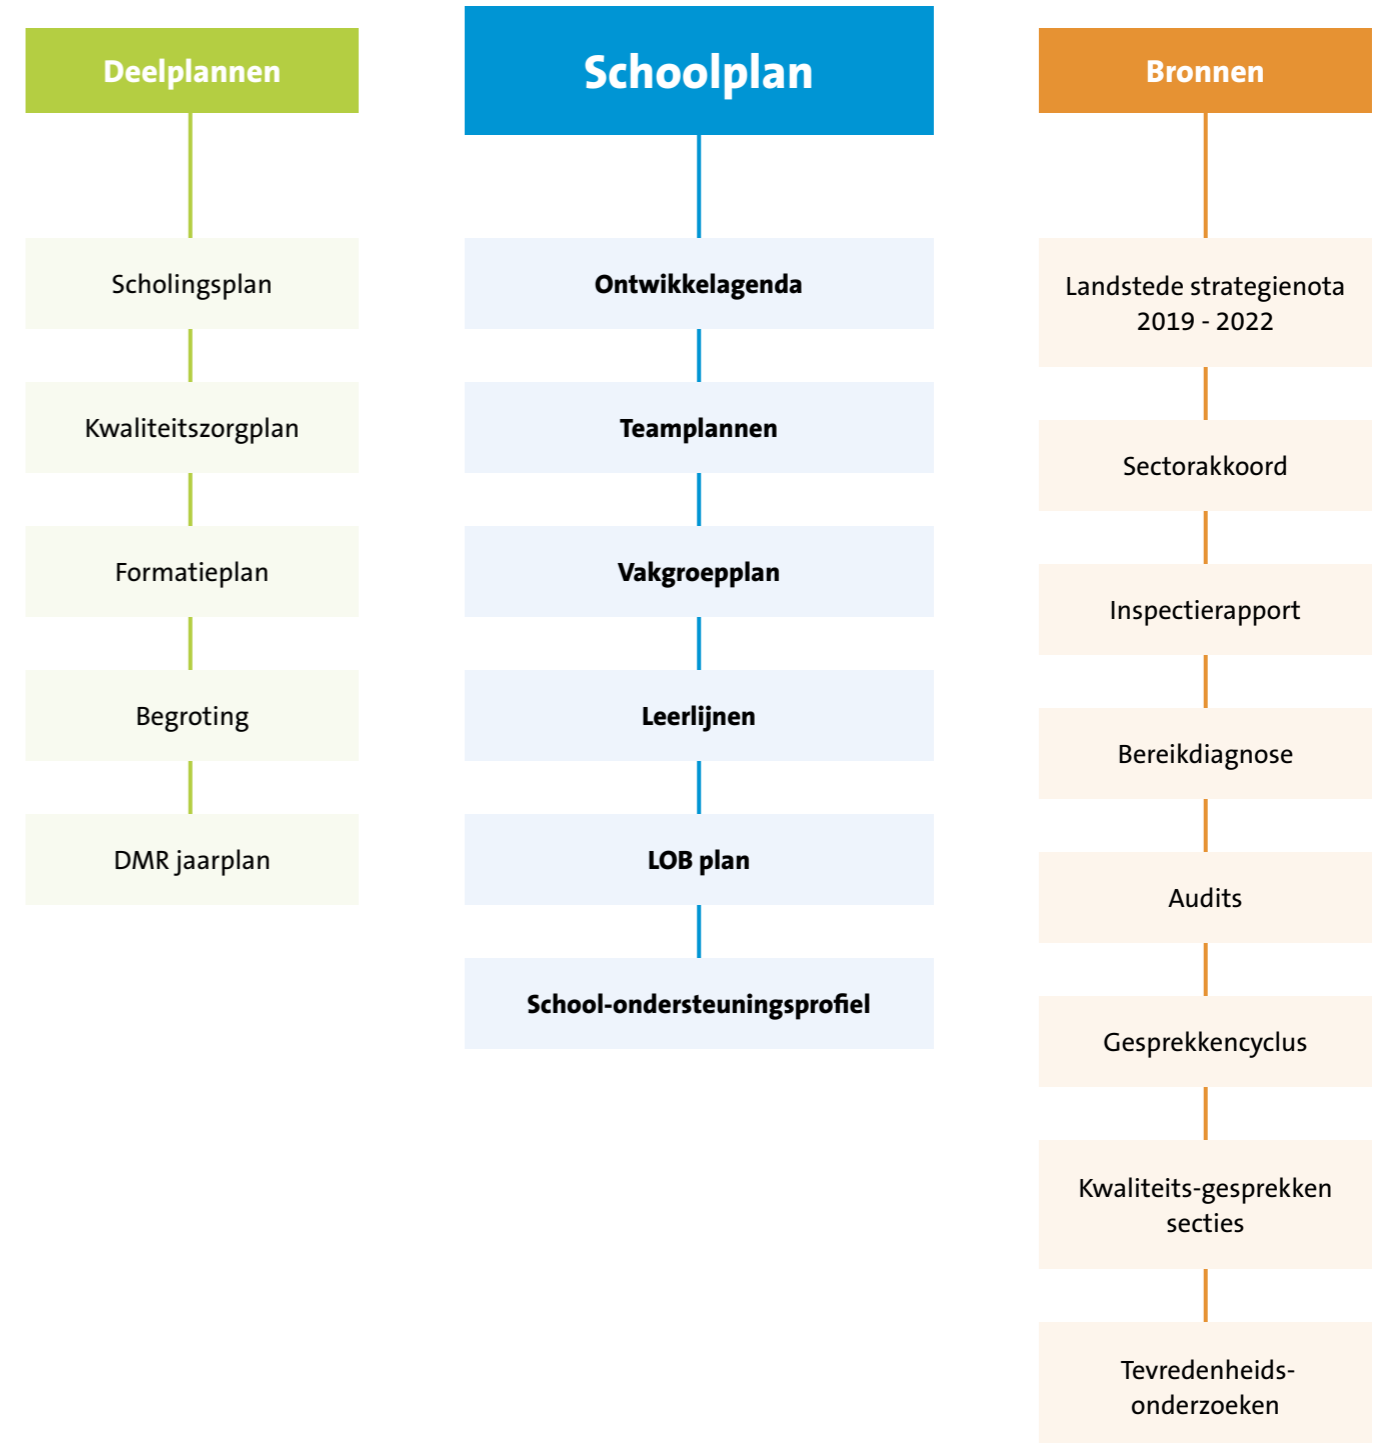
Deelplannen

Scholingsplan

Kwaliteitszorgplan

Formatieplan

Begroting

DMR jaarplan

Schoolplan

Ontwikkelagenda

Teamplannen

Vakgroepplan

Leerlijnen

LOB plan

School-ondersteuningsprofiel

Bronnen

Landstede strategienota 2019 - 2022

Sectorakkoord

Inspectierapport

Bereikdiagnose

Audits

Gesprekkencyclus

Kwaliteits-gesprekken secties

Tevredenheids-onderzoeken